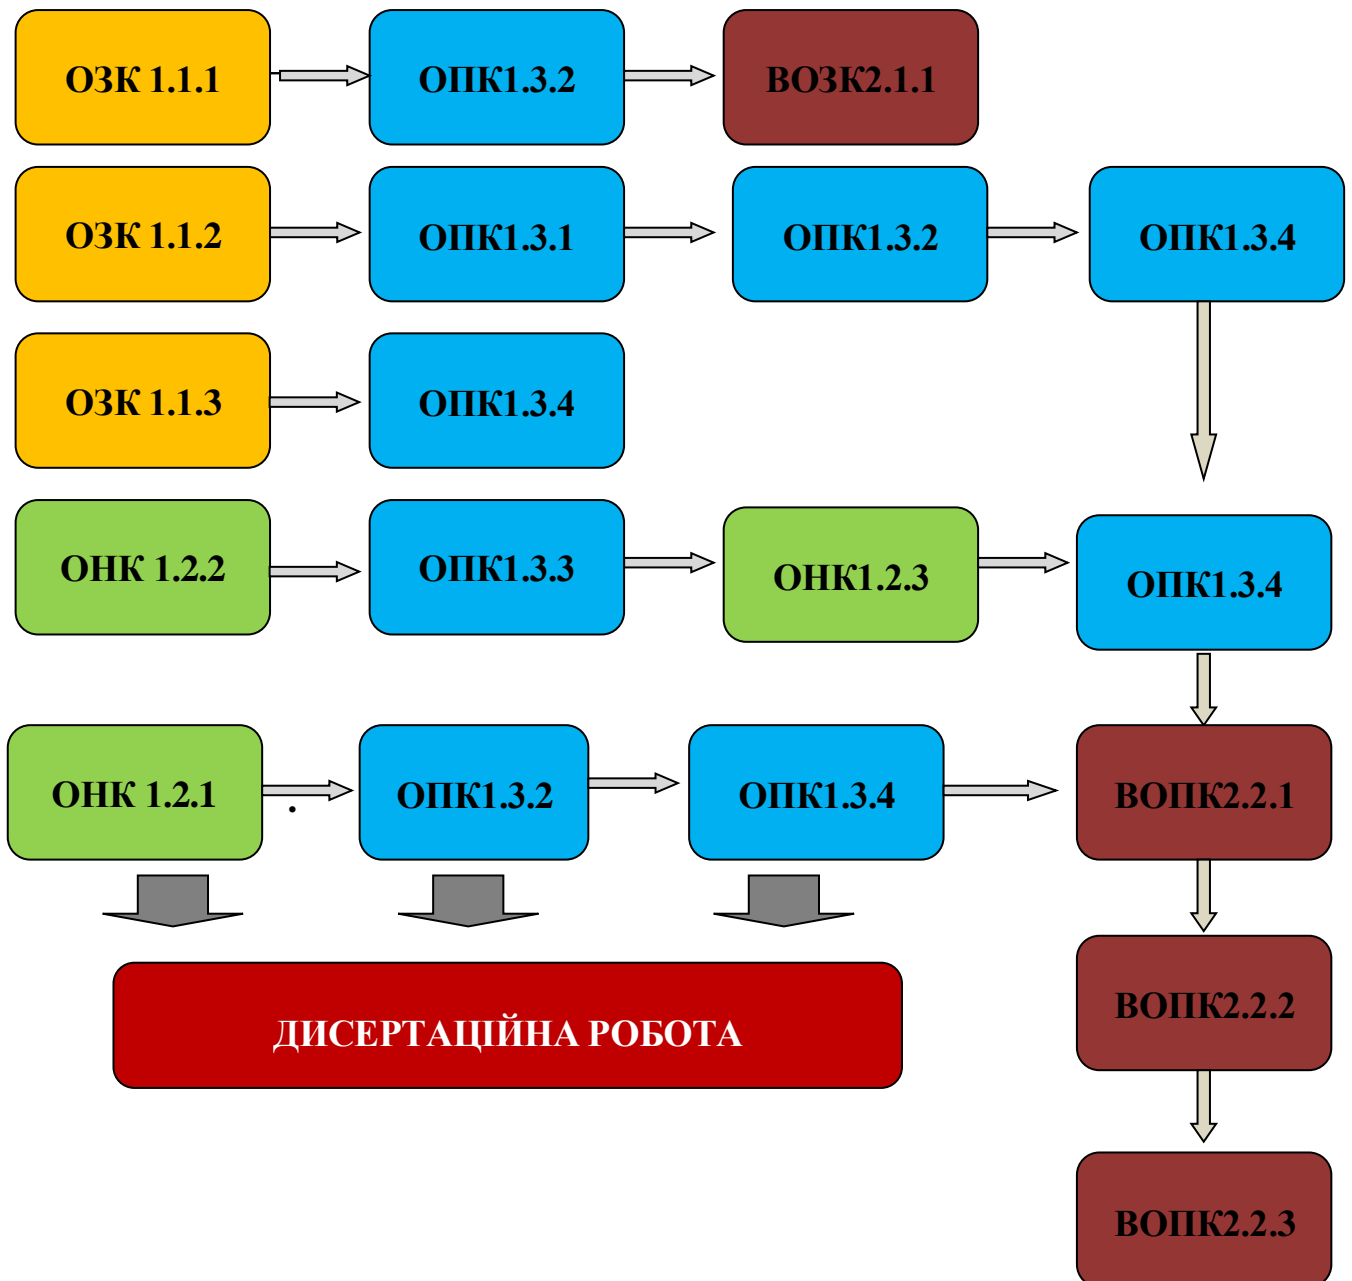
ОЗК 1.1.1
ОПК1.3.2
ВОЗК2.1.1

ОЗК 1.1.2
ОПК1.3.1
ОПК1.3.2
ОПК1.3.4

ОЗК 1.1.3
ОПК1.3.4

ОНК 1.2.2
ОПК1.3.3
ОНК1.2.3
ОПК1.3.4

ОНК 1.2.1
ОПК1.3.2
ОПК1.3.4
ВОПК2.2.1

ДИСЕРТАЦІЙНА РОБОТА

ВОПК2.2.2

ВОПК2.2.3